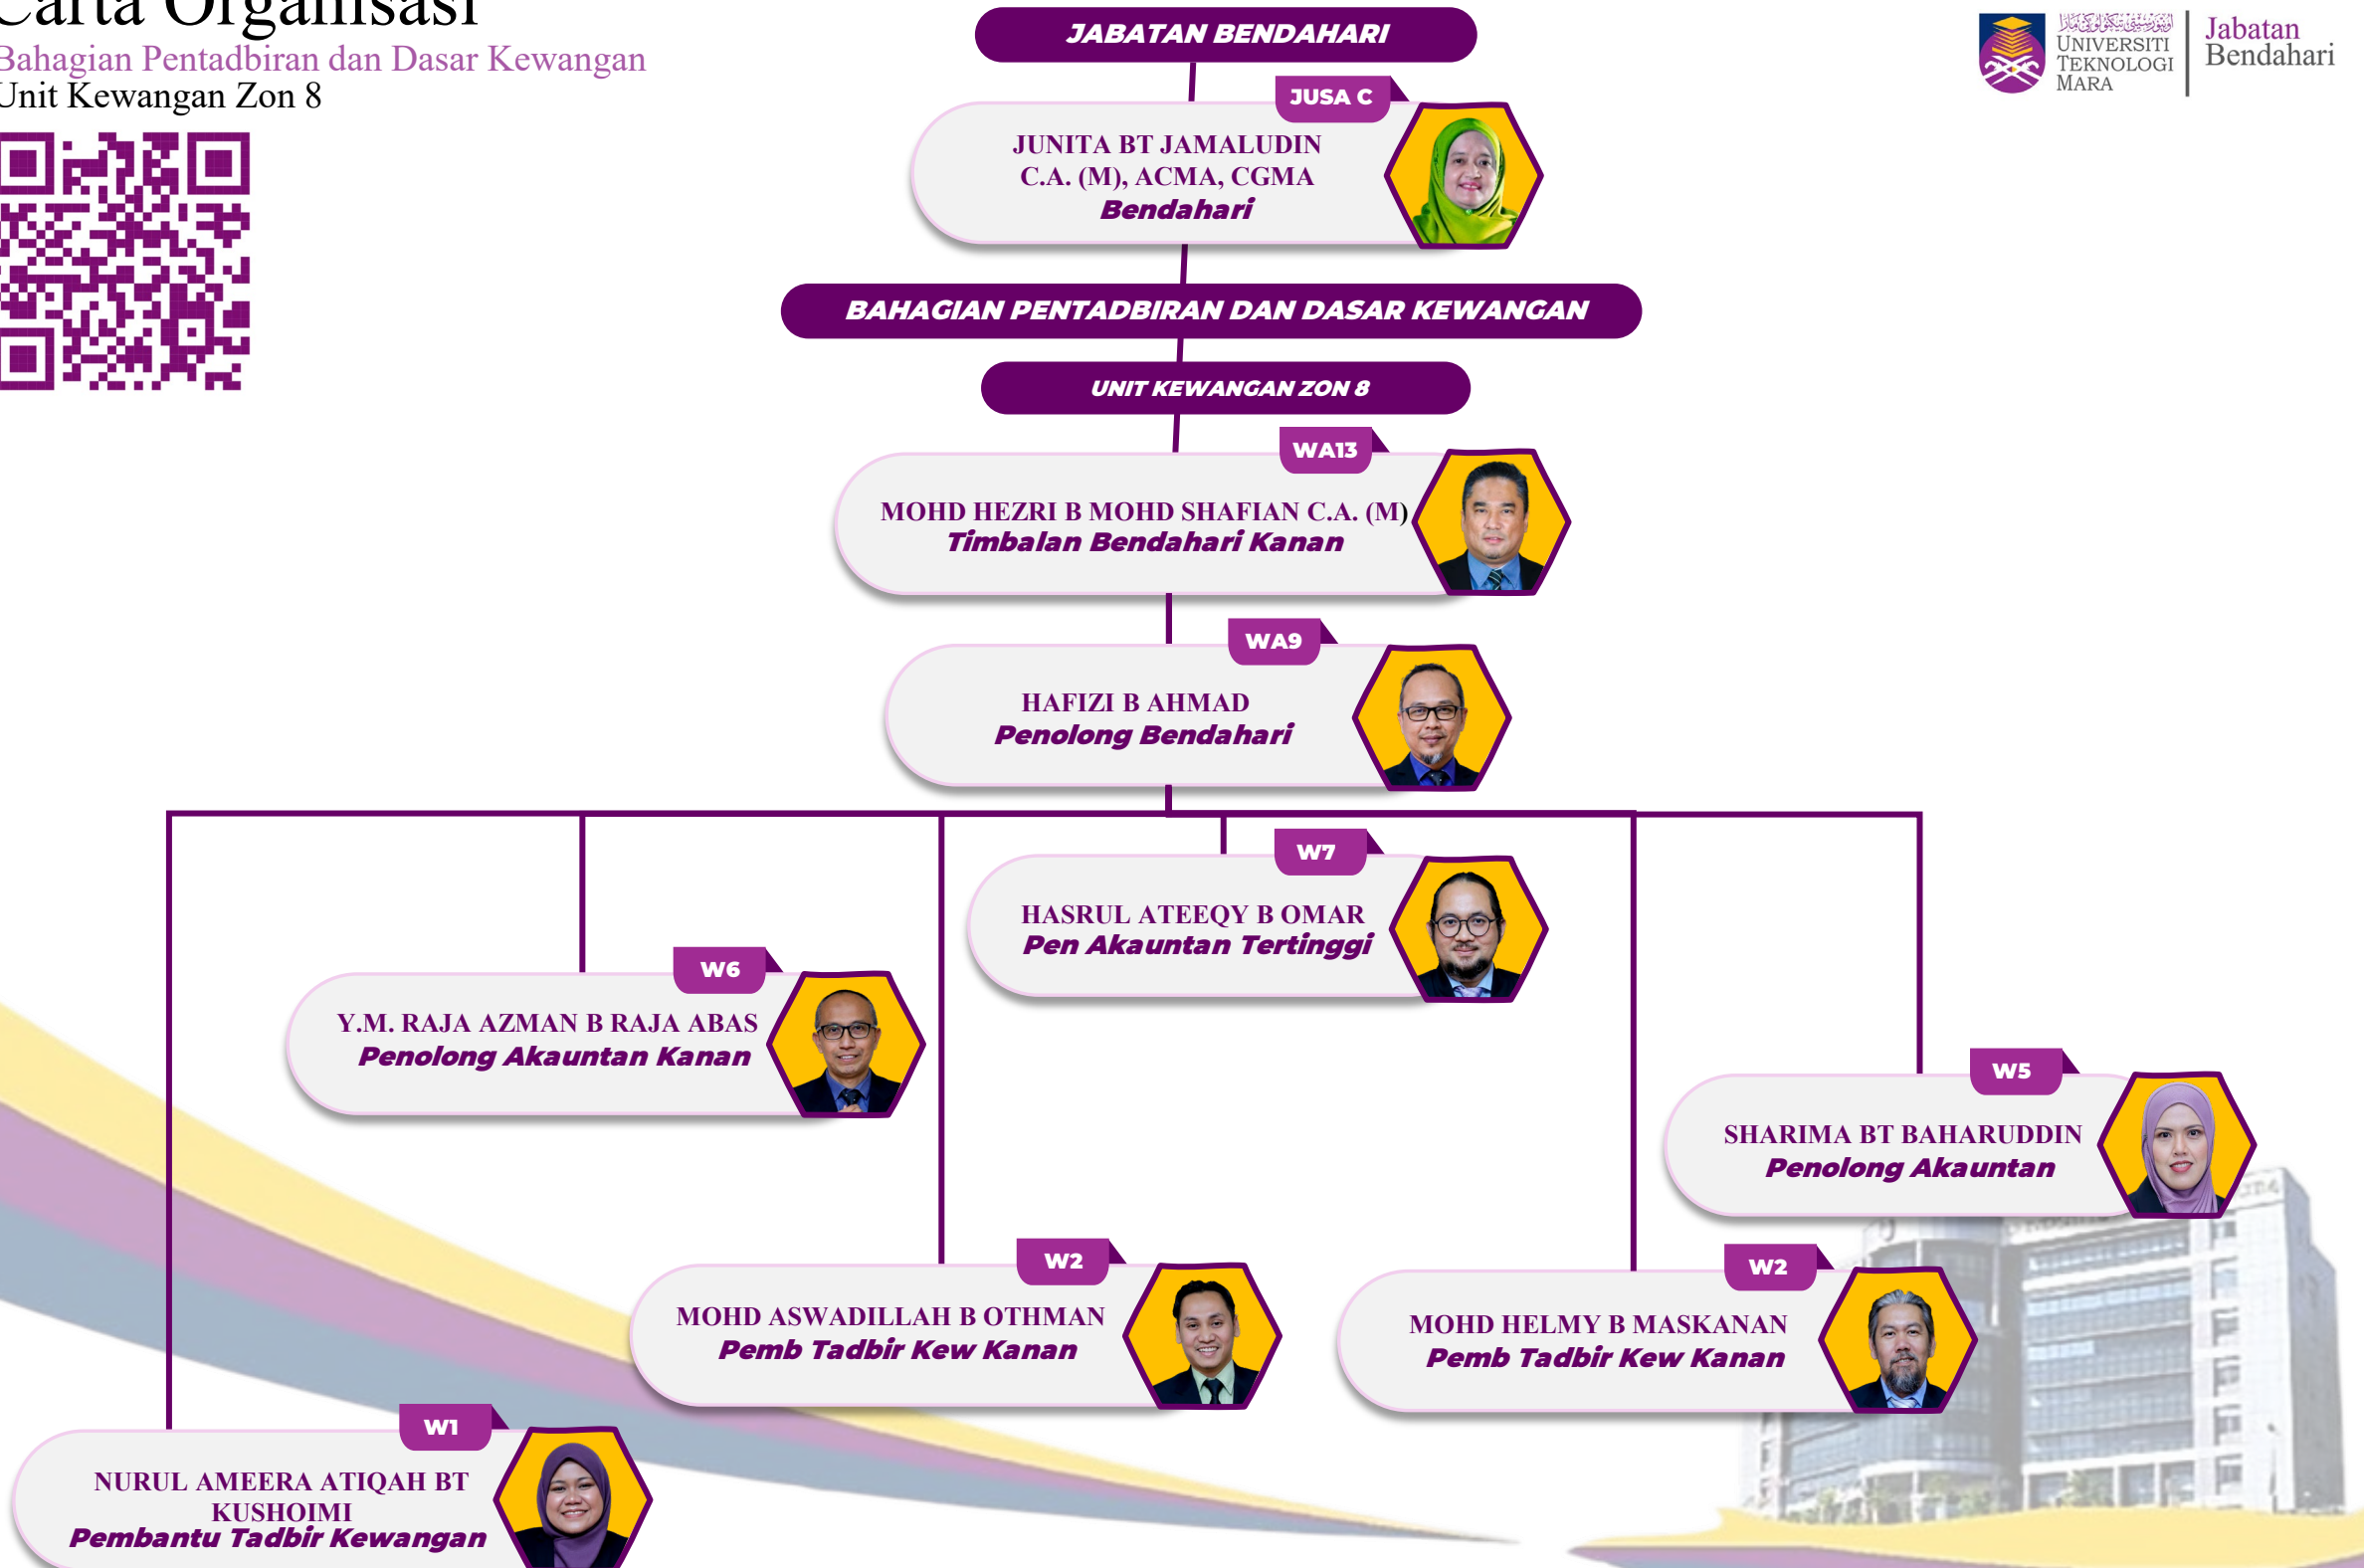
Carta Organisasi
Bahagian Pentadbiran dan Dasar Kewangan
Unit Kewangan Zon 8

JABATAN BENDAHARI

UNIVERSITI TEKNOLOGI MARA | Jabatan Bendahari

JUSA C
JUNITA BT JAMALUDIN
C.A. (M), ACMA, CGMA
Bendahari

BAHAGIAN PENTADBIRAN DAN DASAR KEWANGAN

UNIT KEWANGAN ZON 8

WA13
MOHD HEZRI B MOHD SHAFIAN C.A. (M)
Timbalan Bendahari Kanan

WA9
HAFIZI B AHMAD
Penolong Bendahari

W7
HASRUL ATEEQY B OMAR
Pen Akauntan Tertinggi

W6
Y.M. RAJA AZMAN B RAJA ABAS
Penolong Akauntan Kanan

W5
SHARIMA BT BAHARUDDIN
Penolong Akauntan

W2
MOHD ASWADILLAH B OTHMAN
Pemb Tadbir Kew Kanan

W2
MOHD HELMY B MASKANAN
Pemb Tadbir Kew Kanan

W1
NURUL AMEERA ATIQAH BT KUSHOIMI
Pembantu Tadbir Kewangan